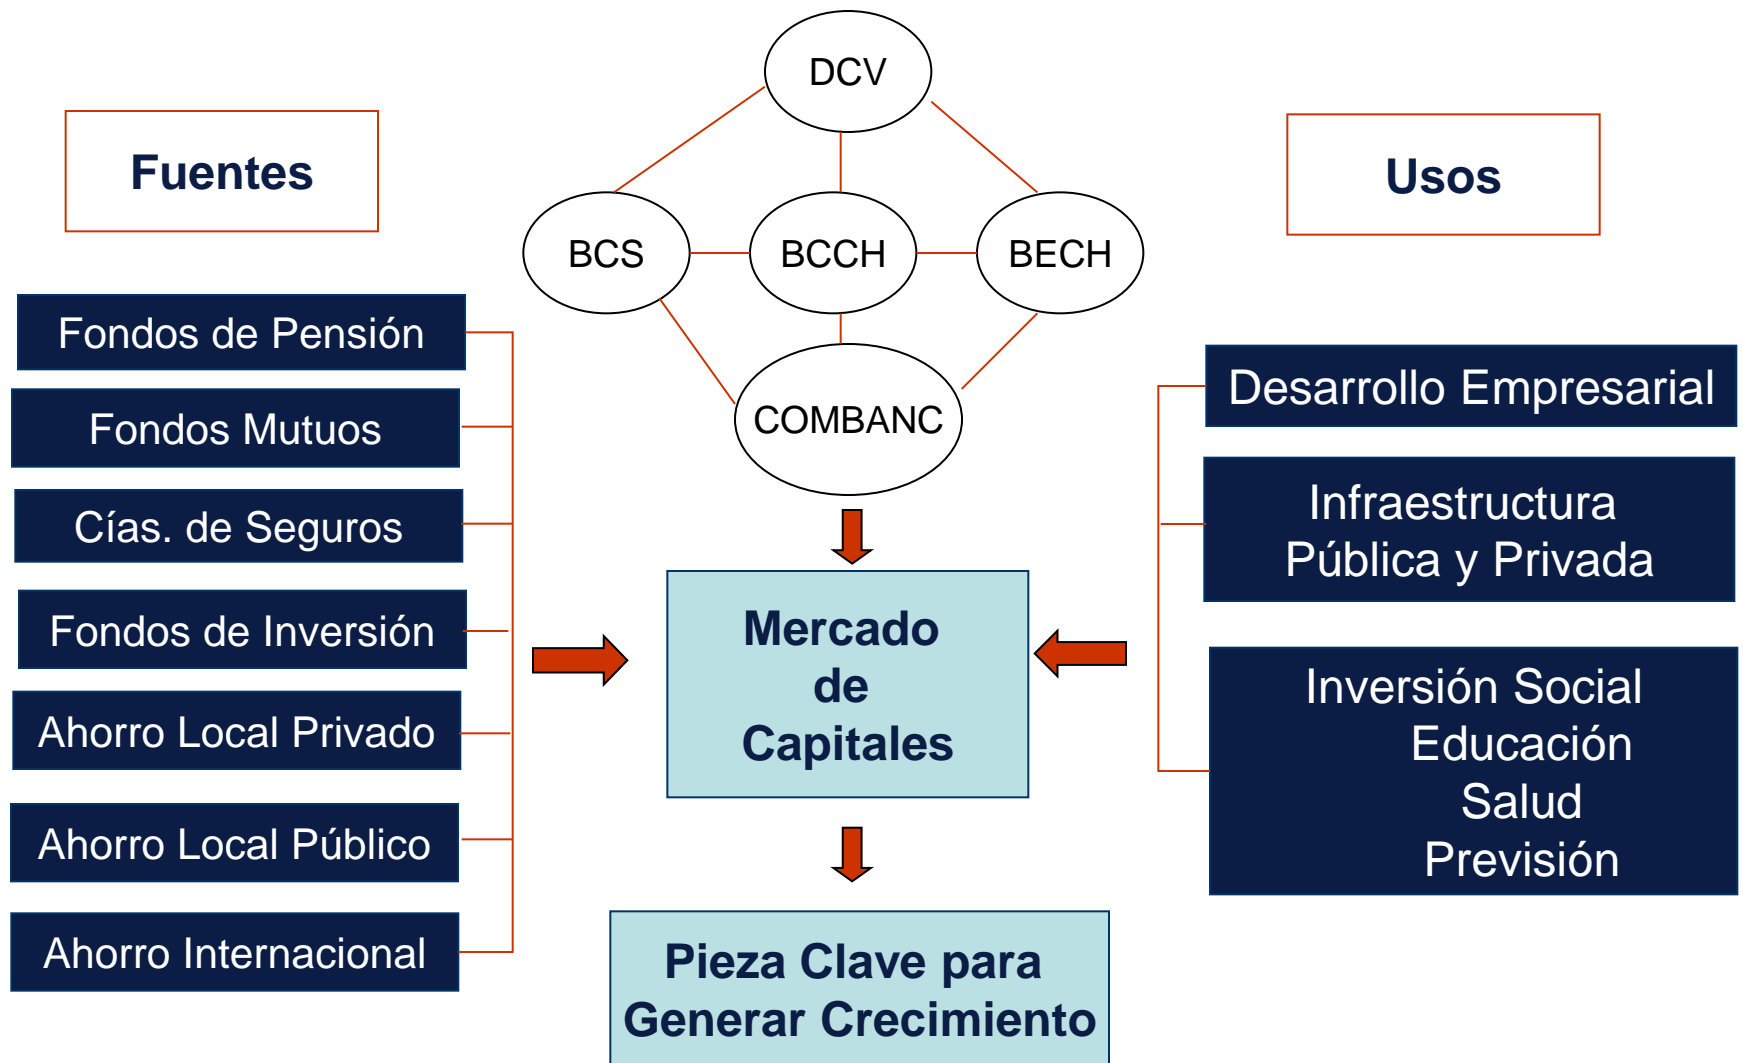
Fuentes

DCV

BCS

BCCH

BECH

COMBANC

Usos

Fondos de Pensión

Fondos Mutuos

Cías. de Seguros

Fondos de Inversión

Ahorro Local Privado

Ahorro Local Público

Ahorro Internacional

Mercado de Capitales

Pieza Clave para Generar Crecimiento

Desarrollo Empresarial

Infraestructura Pública y Privada

Inversión Social
Educación
Salud
Previsión